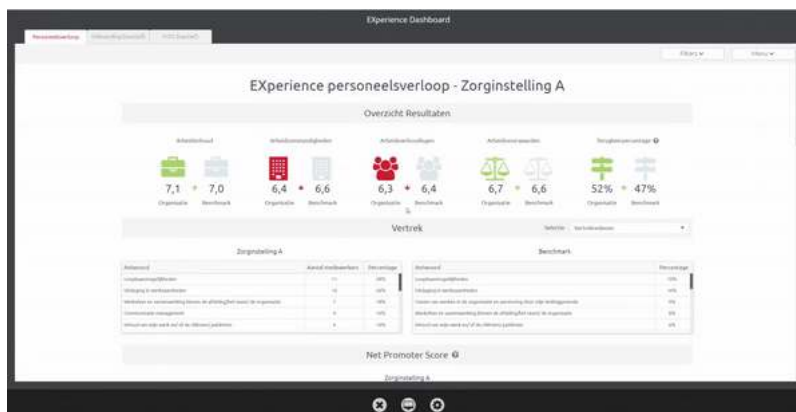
EXperience Dashboard

Personeelsverloop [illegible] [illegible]

Filters ▾ Menu ▾

EXperience personeelsverloop - Zorginstelling A

Overzicht Resultaten

Arbeidsinhoud Arbeidsvoorwaarden Arbeidsverhoudingen Arbeidsvoorwaarden Terugkeerpercentage

7,1 7,0 Organisatie Benchmark

6,4 6,6 Organisatie Benchmark

6,3 6,4 Organisatie Benchmark

6,7 6,6 Organisatie Benchmark

52% 47% Organisatie Benchmark

Vertrek

Selectie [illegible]

Zorginstelling A

Benchmark

| Antwoord | Aantal medewerkers | Percentage |
|---|---|---|
| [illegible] | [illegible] | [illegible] |
| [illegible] | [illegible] | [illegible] |
| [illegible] | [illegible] | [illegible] |
| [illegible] | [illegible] | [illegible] |
| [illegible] | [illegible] | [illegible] |

| Antwoord | Percentage |
|---|---|
| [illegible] | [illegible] |
| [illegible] | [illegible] |
| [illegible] | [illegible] |
| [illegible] | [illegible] |
| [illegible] | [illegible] |

Net Promoter Score

Zorginstelling A